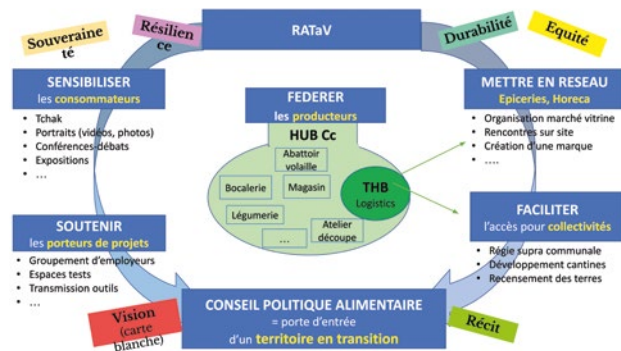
Souveraineté

Résilience

RATaV

Durabilité

Equité

SENSIBILISER
les consommateurs

- Tchak
- Portraits (vidéos, photos)
- Conférences-débats
- Expositions
- …

FEDERER
les producteurs

HUB Cc

Abattoir volaille

Bocalerie

Magasin

Légumerie

THB
Logistics

Atelier découpe

…

METTRE EN RESEAU
Epiceries, Horeca

- Organisation marché vitrine
- Rencontres sur site
- Création d'une marque
- ….

SOUTENIR
les porteurs de projets

- Groupement d'employeurs
- Espaces tests
- Transmission outils
- …

FACILITER
l'accès pour collectivités

- Régie supra communale
- Développement cantines
- Recensement des terres

Vision
(carte blanche)

CONSEIL POLITIQUE ALIMENTAIRE
= porte d'entrée
d'un territoire en transition

Récit